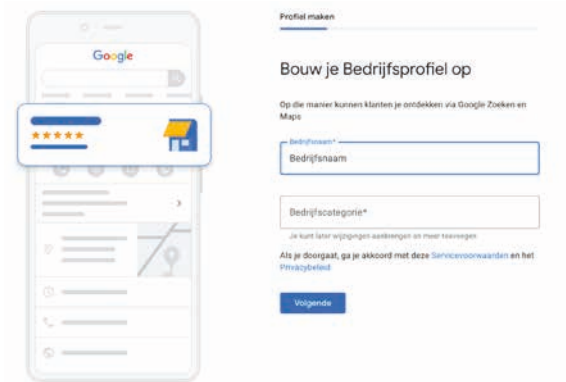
Google

★★★★★

Profiel maken

Bouw je Bedrijfsprofiel op

Op die manier kunnen klanten je ontdekken via Google Zoeken en Maps

Bedrijfsnaam*

Bedrijfsnaam

Bedrijfscategorie*

Je kunt later wijzigingen aanbrengen en meer toevoegen

Als je doorgaat, ga je akkoord met deze Servicevoorwaarden en het Privacybeleid

Volgende